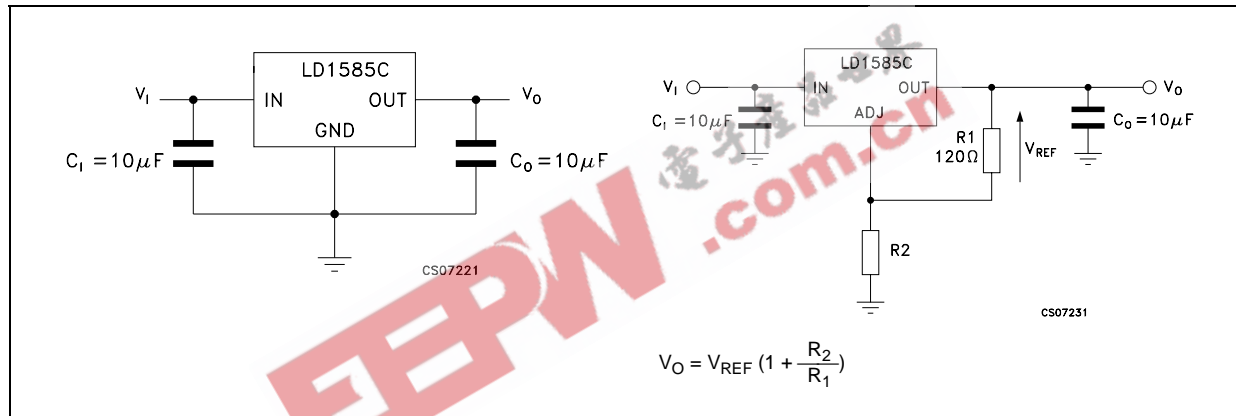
LD1585C

$V_I$ IN OUT $V_O$

GND

$C_I = 10\mu F$

$C_O = 10\mu F$

CS07221

LD1585C

$V_I$ IN OUT $V_O$

ADJ

$C_I = 10\mu F$

R1 $120\Omega$

$V_{REF}$

$C_O = 10\mu F$

R2

CS07231

$V_O = V_{REF} (1 + \frac{R_2}{R_1})$

电子工程世界

EEPW .com.cn